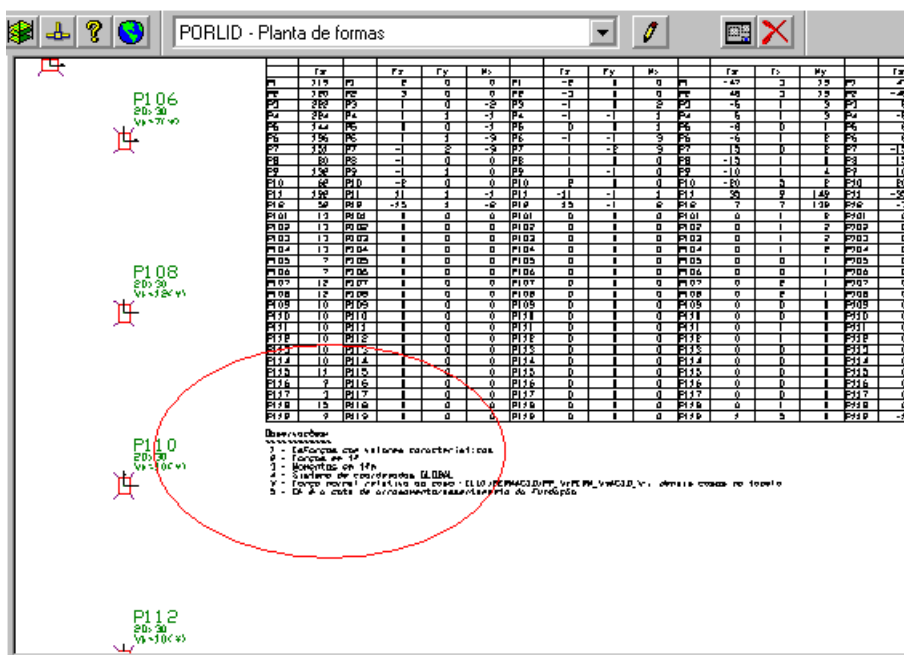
PORLID - Planta de formas

P106
20x30
V=?(?)

P108
20x30
V=?(?)

P110
20x30
V=?(?)

P112
20x30
V=?(?)

| | Fz | | Fx | Fy | Mz | | Fx | Fy | Mz | | Fx | Fy | My | | Fz |
|---|---|---|---|---|---|---|---|---|---|---|---|---|---|---|---|
| P1 | 319 | P1 | 2 | 0 | 0 | P1 | -2 | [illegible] | 0 | P1 | -47 | 3 | 39 | P1 | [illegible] |
| P2 | 290 | P2 | 3 | 0 | 0 | P2 | -3 | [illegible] | 0 | P2 | -48 | 3 | 39 | P2 | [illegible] |
| P3 | 282 | P3 | 1 | 0 | -2 | P3 | -1 | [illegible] | 2 | P3 | -6 | 1 | 3 | P3 | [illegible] |
| P4 | 284 | P4 | 1 | 1 | -1 | P4 | -1 | -1 | 1 | P4 | 5 | 1 | 3 | P4 | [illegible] |
| P5 | 344 | P5 | 1 | 0 | -1 | P5 | 0 | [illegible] | 1 | P5 | -8 | 0 | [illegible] | P5 | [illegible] |
| P6 | 356 | P6 | 1 | 1 | -9 | P6 | -1 | -1 | 9 | P6 | -5 | 1 | 2 | P6 | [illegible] |
| P7 | 330 | P7 | -1 | 2 | -9 | P7 | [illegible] | -2 | 9 | P7 | 15 | 0 | 2 | P7 | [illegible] |
| P8 | 80 | P8 | -1 | 0 | 0 | P8 | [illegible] | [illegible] | 0 | P8 | -15 | 1 | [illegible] | P8 | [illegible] |
| P9 | 132 | P9 | -1 | 1 | 0 | P9 | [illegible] | -1 | 0 | P9 | -10 | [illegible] | 4 | P9 | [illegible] |
| P10 | 62 | P10 | -2 | 0 | 0 | P10 | 2 | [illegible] | 0 | P10 | -20 | 3 | 2 | P10 | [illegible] |
| P11 | 132 | P11 | 11 | 1 | -1 | P11 | -11 | -1 | 1 | P11 | 35 | 9 | 149 | P11 | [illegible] |
| P12 | 52 | P12 | -15 | 1 | -2 | P12 | 15 | -1 | 2 | P12 | 7 | 7 | 139 | P12 | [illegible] |
| P101 | 13 | P101 | 1 | 0 | 0 | P101 | 0 | 1 | 0 | P101 | 0 | 1 | 2 | P101 | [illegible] |
| P102 | 13 | P102 | 1 | 0 | 0 | P102 | 0 | 1 | 0 | P102 | 0 | 1 | 2 | P102 | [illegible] |
| P103 | 13 | P103 | 1 | 0 | 0 | P103 | 0 | 1 | 0 | P103 | 0 | 1 | 2 | P103 | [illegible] |
| P104 | 13 | P104 | 1 | 0 | 0 | P104 | 0 | 1 | 0 | P104 | 0 | 1 | 2 | P104 | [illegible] |
| P105 | 7 | P105 | 1 | 0 | 0 | P105 | 0 | 1 | 0 | P105 | 0 | 0 | 1 | P105 | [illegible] |
| P106 | 7 | P106 | 1 | 0 | 0 | P106 | 0 | 1 | 0 | P106 | 0 | 0 | 1 | P106 | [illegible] |
| P107 | 12 | P107 | 1 | 0 | 0 | P107 | 0 | 1 | 0 | P107 | 0 | 2 | 1 | P107 | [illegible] |
| P108 | 12 | P108 | 1 | 0 | 0 | P108 | 0 | 1 | 0 | P108 | 0 | 2 | 1 | P108 | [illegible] |
| P109 | 10 | P109 | 1 | 0 | 0 | P109 | 0 | 1 | 0 | P109 | 0 | 0 | 1 | P109 | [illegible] |
| P110 | 10 | P110 | 1 | 0 | 0 | P110 | 0 | 1 | 0 | P110 | 0 | 0 | 1 | P110 | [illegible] |
| P111 | 10 | P111 | 1 | 0 | 0 | P111 | 0 | 1 | 0 | P111 | 0 | 0 | 1 | P111 | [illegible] |
| P112 | 10 | P112 | 1 | 0 | 0 | P112 | 0 | 1 | 0 | P112 | 0 | 0 | 1 | P112 | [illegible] |
| P113 | 10 | P113 | 1 | 0 | 0 | P113 | 0 | 1 | 0 | P113 | 0 | 0 | 1 | P113 | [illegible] |
| P114 | 11 | P114 | 1 | 0 | 0 | P114 | 0 | 1 | 0 | P114 | 0 | 0 | 1 | P114 | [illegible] |
| P115 | 11 | P115 | 1 | 0 | 0 | P115 | 0 | 1 | 0 | P115 | 0 | 0 | 1 | P115 | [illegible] |
| P116 | 9 | P116 | 1 | 0 | 0 | P116 | 0 | 1 | 0 | P116 | 0 | 0 | 1 | P116 | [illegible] |
| P117 | 9 | P117 | 1 | 0 | 0 | P117 | 0 | 1 | 0 | P117 | 0 | 0 | 1 | P117 | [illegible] |
| P118 | 15 | P118 | 1 | 0 | 0 | P118 | 0 | 1 | 0 | P118 | 0 | 0 | 1 | P118 | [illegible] |
| P119 | 9 | P119 | 1 | 0 | 0 | P119 | 0 | 1 | 0 | P119 | 2 | 3 | 1 | P119 | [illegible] |

Observações:
1 - Esforços com valores característicos
2 - Forças em tf
3 - Momentos em tfm
4 - Sistema de coordenadas GLOBAL
5 - Força normal relativa ao caso: ELU1/PERMACID/PP_V+PERM_V+ACID_V; demais casos no tabela
6 - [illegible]